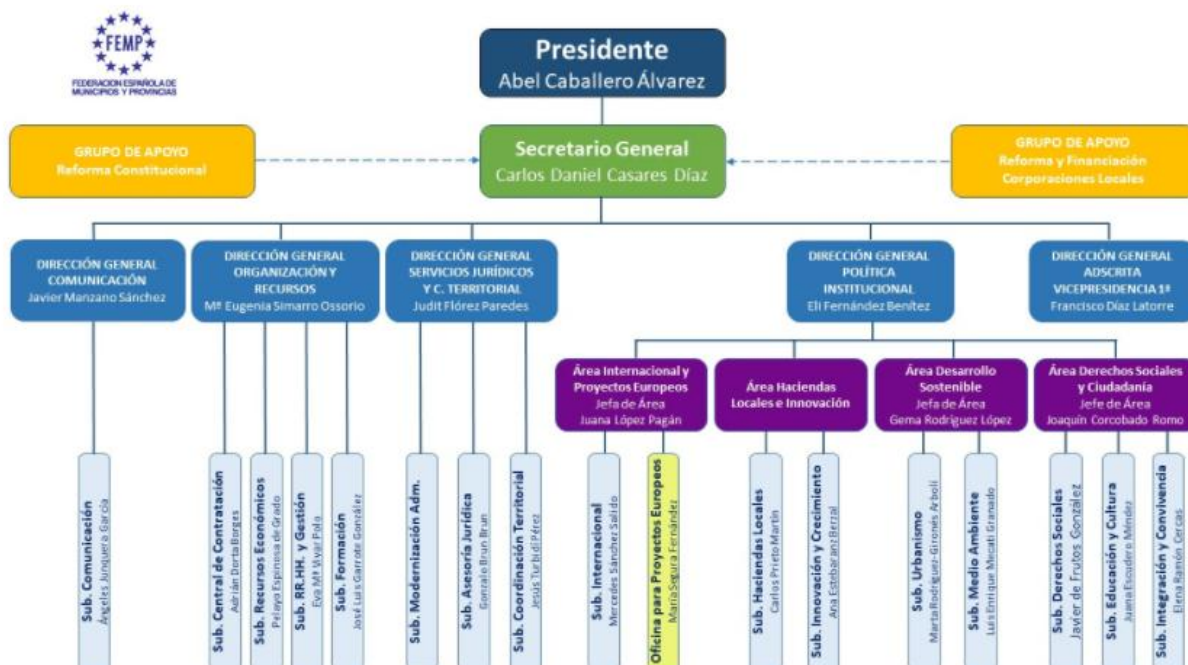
FEMP
FEDERACIÓN ESPAÑOLA DE MUNICIPIOS Y PROVINCIAS

Presidente
Abel Caballero Álvarez

GRUPO DE APOYO
Reforma Constitucional

Secretario General
Carlos Daniel Casares Díaz

GRUPO DE APOYO
Reforma y Financiación Corporaciones Locales

DIRECCIÓN GENERAL COMUNICACIÓN
Javier Manzano Sánchez

DIRECCIÓN GENERAL ORGANIZACIÓN Y RECURSOS
Mª Eugenia Simarro Ossorio

DIRECCIÓN GENERAL SERVICIOS JURÍDICOS Y C. TERRITORIAL
Judit Flórez Paredes

DIRECCIÓN GENERAL POLÍTICA INSTITUCIONAL
Eli Fernández Benítez

DIRECCIÓN GENERAL ADSCRITA VICEPRESIDENCIA 1ª
Francisco Díaz Latorre

Área Internacional y Proyectos Europeos
Jefa de Área
Juana López Pagán

Área Haciendas Locales e Innovación

Área Desarrollo Sostenible
Jefa de Área
Gema Rodríguez López

Área Derechos Sociales y Ciudadanía
Jefe de Área
Joaquín Corcobado Romo

Sub. Comunicación
Ángeles Junquera García

Sub. Central de Contratación
Adrián Dorta Borges

Sub. Recursos Económicos
Pelayo Espinosa de Grado

Sub. RR.HH. y Gestión
Eva Mª Viyar Pola

Sub. Formación
José Luis Garrote González

Sub. Modernización Adm.

Sub. Asesoría Jurídica
Gonzalo Brun Brun

Sub. Coordinación Territorial
Jesús Turbidí Pérez

Sub. Internacional
Mercedes Sánchez Saldo

Oficina para Proyectos Europeos
María Segura Fernández

Sub. Haciendas Locales
Carlos Prieto Martín

Sub. Innovación y Crecimiento
Ana Estebaranz Berzal

Sub. Urbanismo
Marta Rodríguez-Gironés Arboli

Sub. Medio Ambiente
Luis Enrique Mecati Granado

Sub. Derechos Sociales
Javier de Frutos González

Sub. Educación y Cultura
Juana Escudero Méndez

Sub. Integración y Convivencia
Elena Ramón Cercas